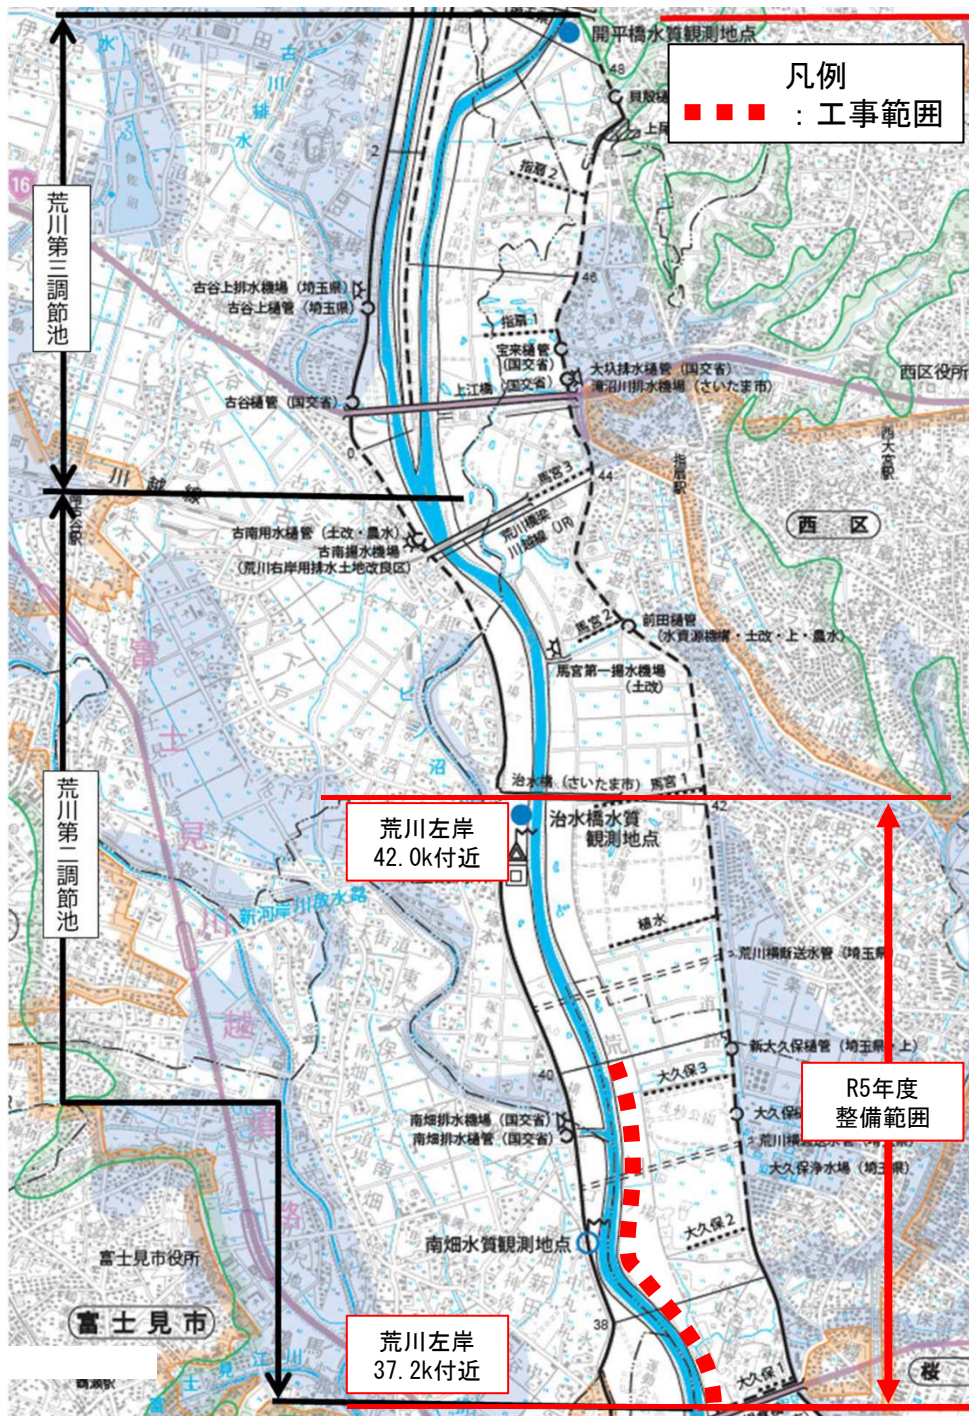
開平橋水質観測地点

凡例
：工事範囲

荒川第三調節池

貝殻
上尾
指扇2
古谷上排水機場（埼玉県）
古谷上樋管（埼玉県）
指扇1
宝来樋管（国交省）
上江橋
大圦排水樋管（国交省）
滝沼川排水機場（さいたま市）
西区役所
古谷樋管（国交省）
川越線
馬宮3
荒川橋梁 川越線（JR）
古南用水樋管（土改・農水）
古南揚水機場（荒川右岸用排水土地改良区）
西区
馬宮2
前田樋管（水資源機構・土改・上・農水）
馬宮第一揚水機場（土改）
治水橋（さいたま市）
馬宮1
荒川第二調節池
荒川左岸 42.0k付近
治水橋水質観測地点
新河岸川放水路
植水
荒川横断送水管（埼玉県）
新大久保樋管（埼玉県・上）
大久保3
R5年度 整備範囲
南畑排水機場（国交省）
南畑排水樋管（国交省）
大久保浄水場（埼玉県）
大久保2
富士見市役所
南畑水質観測地点
富士見市
荒川左岸 37.2k付近
大久保1
48
46
44
42
40
38
2
0
16